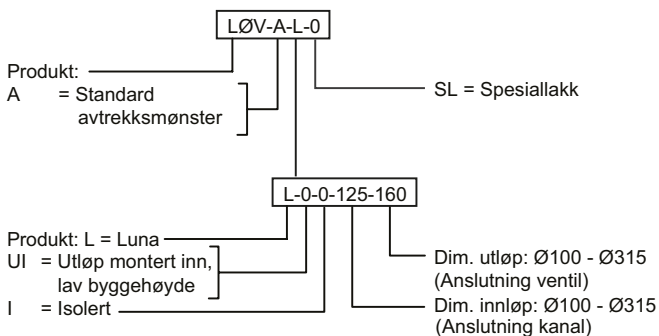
LØV-A-L-0

Produkt:
A = Standard avtrekksmønster

SL = Spesiallakk

L-0-0-125-160

Produkt: L = Luna
UI = Utløp montert inn, lav byggehøyde
I = Isolert

Dim. utløp: Ø100 - Ø315 (Anslutning ventil)
Dim. innløp: Ø100 - Ø315 (Anslutning kanal)